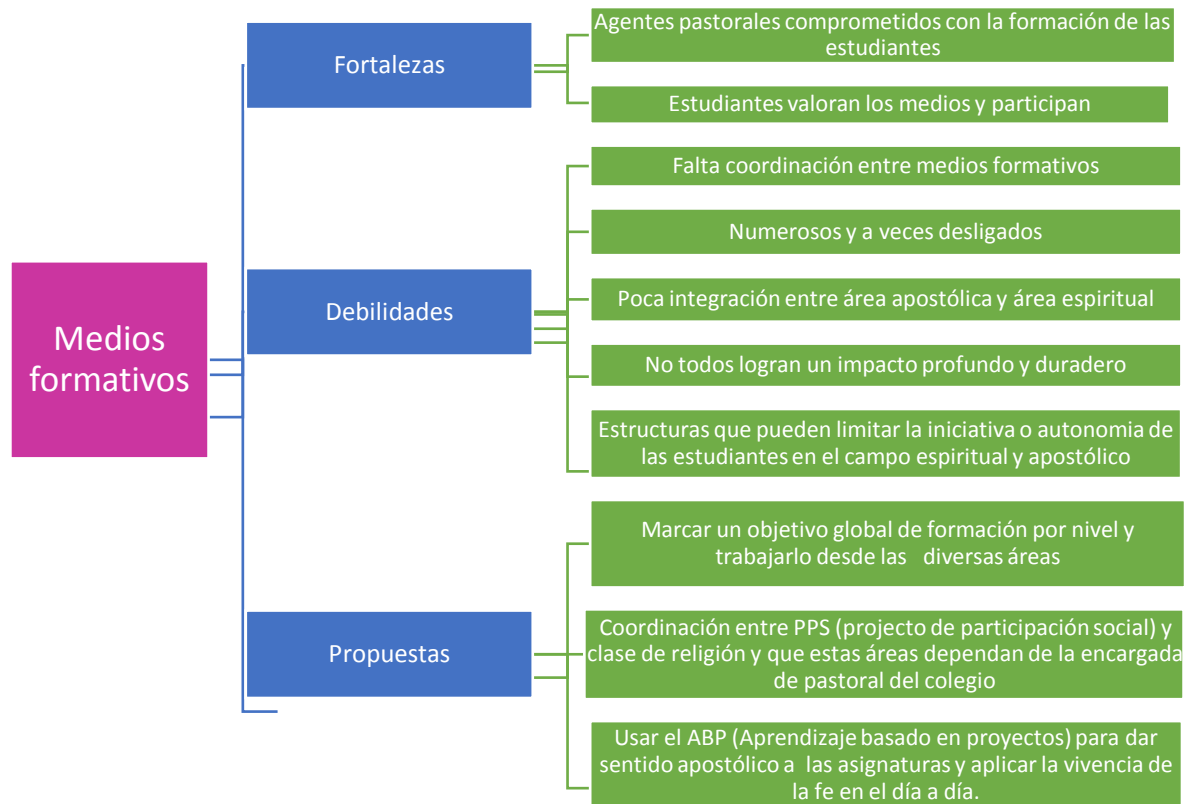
Medios formativos

Fortalezas

Agentes pastorales comprometidos con la formación de las estudiantes

Estudiantes valoran los medios y participan

Debilidades

Falta coordinación entre medios formativos

Numerosos y a veces desligados

Poca integración entre área apostólica y área espiritual

No todos logran un impacto profundo y duradero

Estructuras que pueden limitar la iniciativa o autonomia de las estudiantes en el campo espiritual y apostólico

Propuestas

Marcar un objetivo global de formación por nivel y trabajarlo desde las diversas áreas

Coordinación entre PPS (projecto de participación social) y clase de religión y que estas áreas dependan de la encargada de pastoral del colegio

Usar el ABP (Aprendizaje basado en proyectos) para dar sentido apostólico a las asignaturas y aplicar la vivencia de la fe en el día a día.